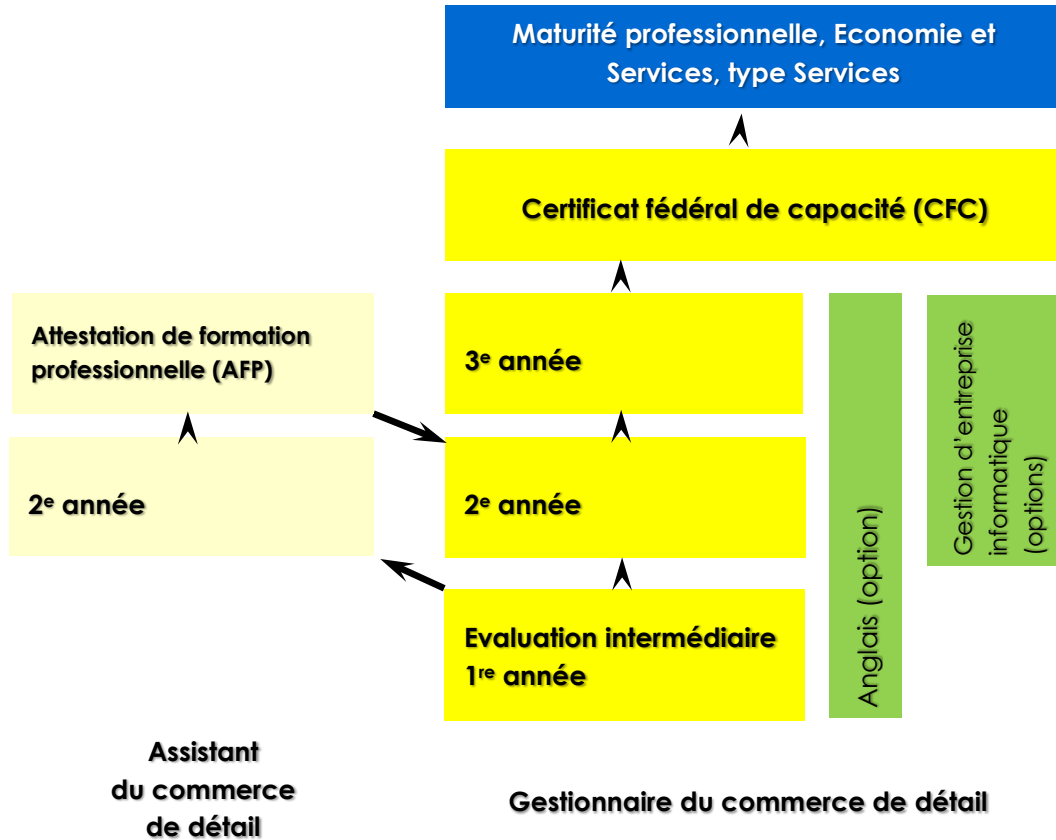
Maturité professionnelle, Economie et Services, type Services

Certificat fédéral de capacité (CFC)

Attestation de formation professionnelle (AFP)

3$^{e}$ année

2$^{e}$ année

2$^{e}$ année

Evaluation intermédiaire
1$^{re}$ année

Anglais (option)

Gestion d'entreprise informatique (options)

Assistant du commerce de détail

Gestionnaire du commerce de détail